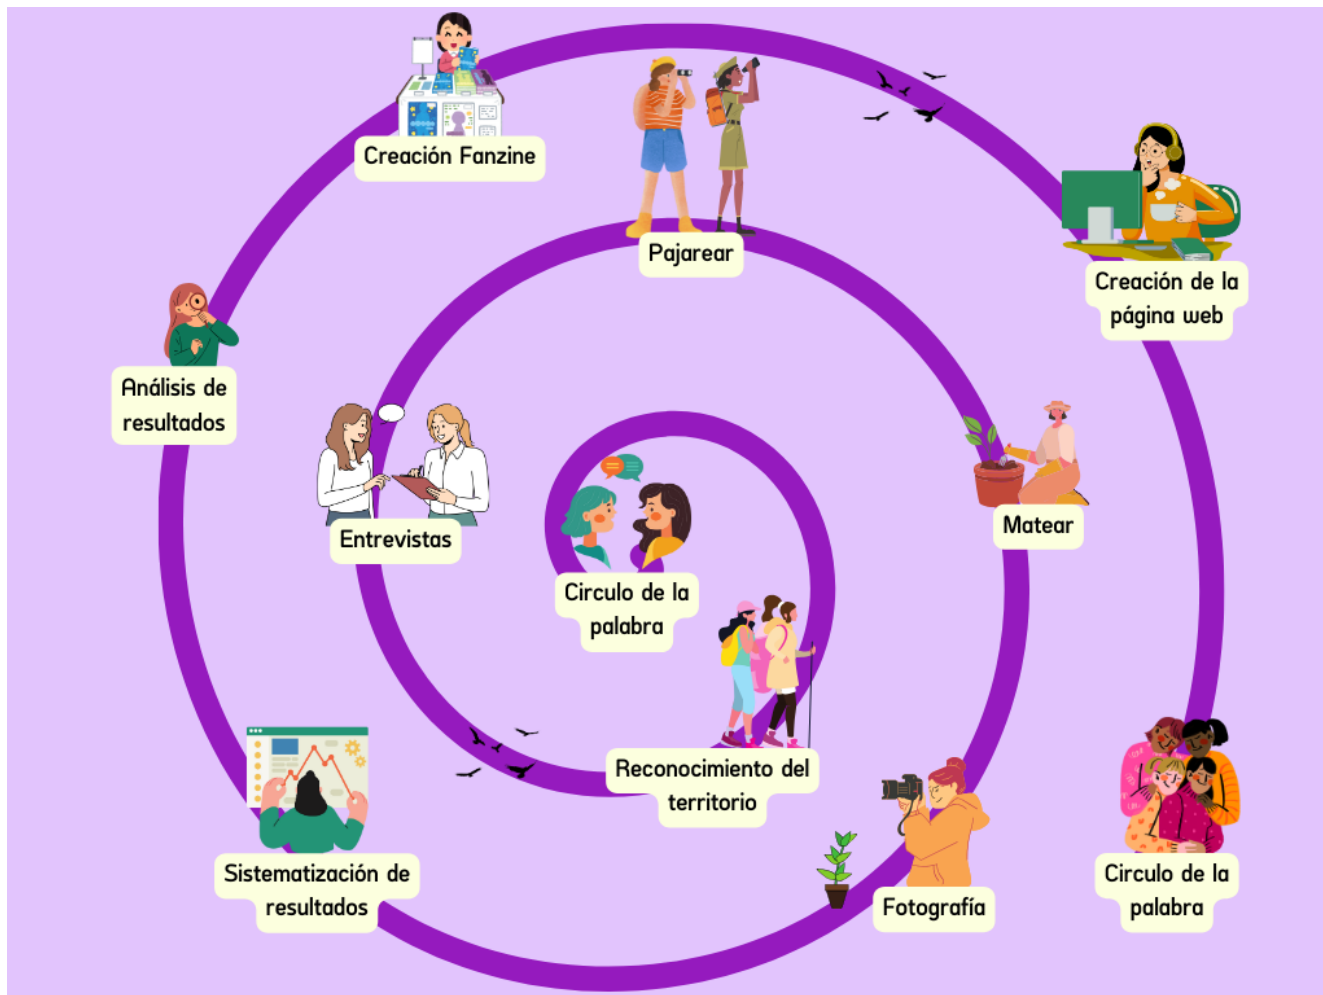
Circulo de la palabra

Reconocimiento del territorio

Entrevistas

Pajarear

Matear

Fotografía

Sistematización de resultados

Análisis de resultados

Creación Fanzine

Creación de la página web

Circulo de la palabra